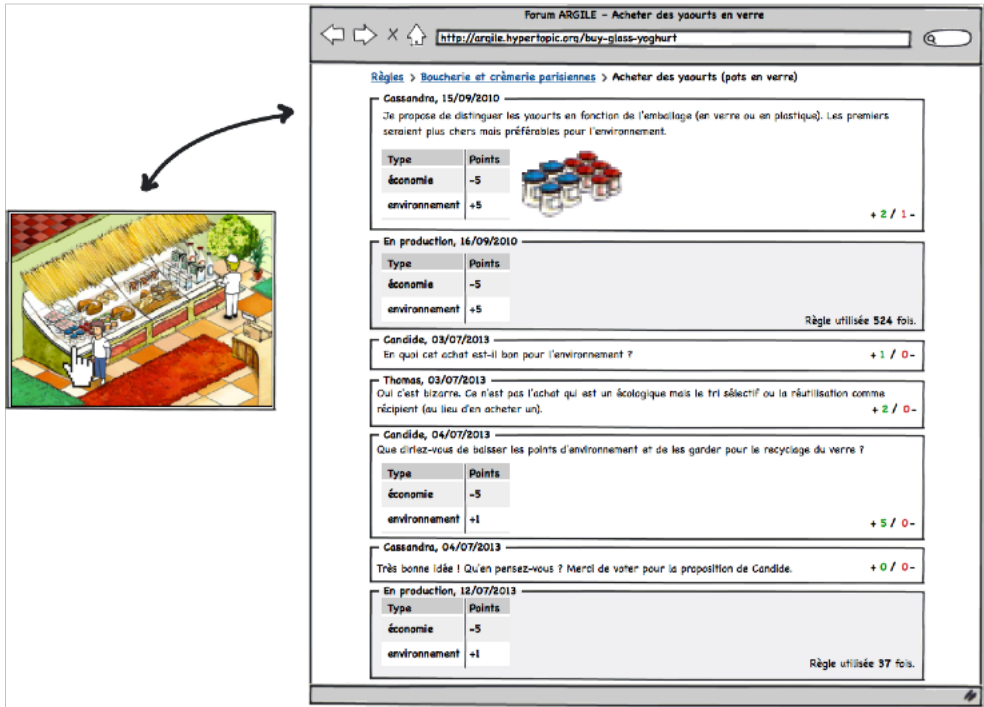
Forum ARGILE – Acheter des yaourts en verre

http://argile.hypertopic.org/buy-glass-yoghurt

Règles > Boucherie et crèmerie parisiennes > Acheter des yaourts (pots en verre)

Cassandra, 15/09/2010

Je propose de distinguer les yaourts en fonction de l'emballage (en verre ou en plastique). Les premiers seraient plus chers mais préférables pour l'environnement.

| Type | Points |
|---|---|
| économie | -5 |
| environnement | +5 |

+ 2 / 1 -

En production, 16/09/2010

| Type | Points |
|---|---|
| économie | -5 |
| environnement | +5 |

Règle utilisée 524 fois.

Candide, 03/07/2013

En quoi cet achat est-il bon pour l'environnement ?

+ 1 / 0 -

Thomas, 03/07/2013

Oui c'est bizarre. Ce n'est pas l'achat qui est un écologique mais le tri sélectif ou la réutilisation comme récipient (au lieu d'en acheter un).

+ 2 / 0 -

Candide, 04/07/2013

Que diriez-vous de baisser les points d'environnement et de les garder pour le recyclage du verre ?

| Type | Points |
|---|---|
| économie | -5 |
| environnement | +1 |

+ 5 / 0 -

Cassandra, 04/07/2013

Très bonne idée ! Qu'en pensez-vous ? Merci de voter pour la proposition de Candide.

+ 0 / 0 -

En production, 12/07/2013

| Type | Points |
|---|---|
| économie | -5 |
| environnement | +1 |

Règle utilisée 37 fois.